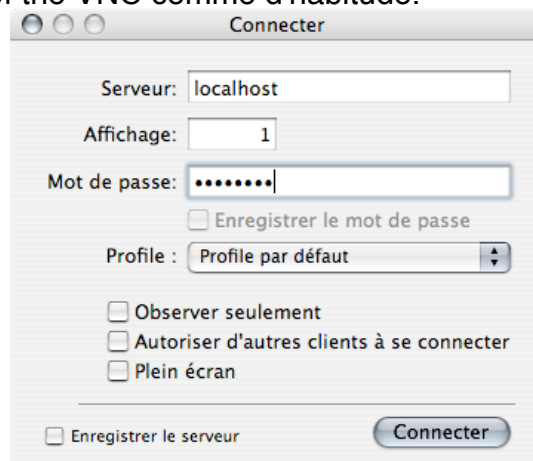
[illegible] VNC comme d'habitude.

Connecter

Serveur: localhost

Affichage: 1

Mot de passe: ••••••••

Enregistrer le mot de passe

Profile : Profile par défaut

Observer seulement

Autoriser d'autres clients à se connecter

Plein écran

Enregistrer le serveur

Connecter